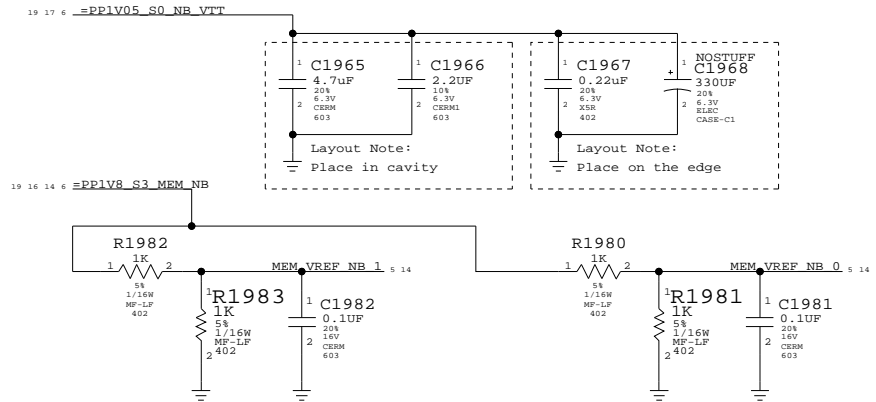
19 17 6 =PP1V05_S0_NB_VTT

1
C1965
4.7uF
20%
6.3V
CERM
603
2

1
C1966
2.2UF
10%
6.3V
CERM1
603
2

Layout Note:
Place in cavity

1
C1967
0.22uF
20%
6.3V
X5R
402
2

NOSTUFF
1
C1968
330UF
20%
6.3V
ELEC
CASE-C1
2

Layout Note:
Place on the edge

19 16 14 6 =PP1V8_S3_MEM_NB

R1982
1K
1 2
5%
1/16W
MF-LF
402

MEM_VREF_NB_1 5 14

1
R1983
1K
5%
1/16W
MF-LF
402
2

1
C1982
0.1UF
20%
16V
CERM
603
2

R1980
1K
1 2
5%
1/16W
MF-LF
402

MEM_VREF_NB_0 5 14

1
R1981
1K
5%
1/16W
MF-LF
402
2

1
C1981
0.1UF
20%
16V
CERM
603
2